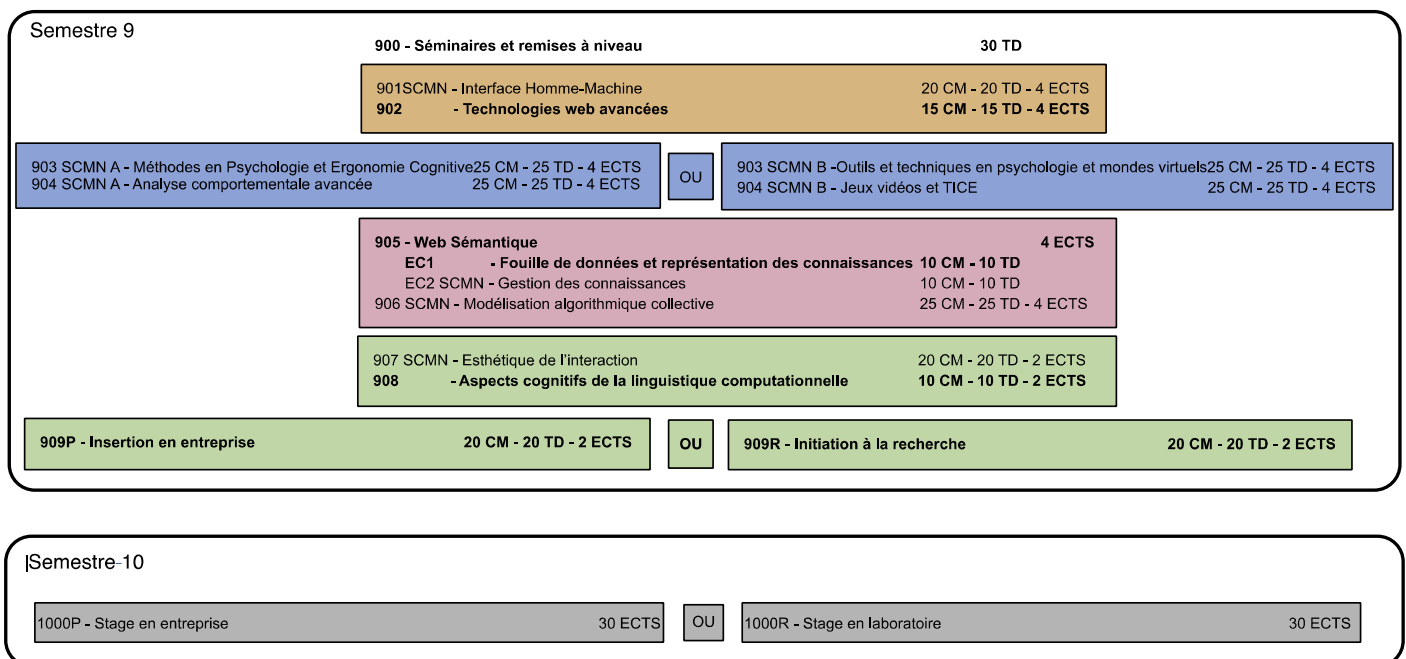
Semestre 9

900 - Séminaires et remises à niveau 30 TD

901SCMN - Interface Homme-Machine 20 CM - 20 TD - 4 ECTS
902 - Technologies web avancées 15 CM - 15 TD - 4 ECTS

903 SCMN A - Méthodes en Psychologie et Ergonomie Cognitive25 CM - 25 TD - 4 ECTS
904 SCMN A - Analyse comportementale avancée 25 CM - 25 TD - 4 ECTS

OU

903 SCMN B -Outils et techniques en psychologie et mondes virtuels25 CM - 25 TD - 4 ECTS
904 SCMN B - Jeux vidéos et TICE 25 CM - 25 TD - 4 ECTS

905 - Web Sémantique 4 ECTS
EC1 - Fouille de données et représentation des connaissances 10 CM - 10 TD
EC2 SCMN - Gestion des connaissances 10 CM - 10 TD
906 SCMN - Modélisation algorithmique collective 25 CM - 25 TD - 4 ECTS

907 SCMN - Esthétique de l'interaction 20 CM - 20 TD - 2 ECTS
908 - Aspects cognitifs de la linguistique computationnelle 10 CM - 10 TD - 2 ECTS

909P - Insertion en entreprise 20 CM - 20 TD - 2 ECTS

OU

909R - Initiation à la recherche 20 CM - 20 TD - 2 ECTS

|Semestre-10

1000P - Stage en entreprise 30 ECTS

OU

1000R - Stage en laboratoire 30 ECTS